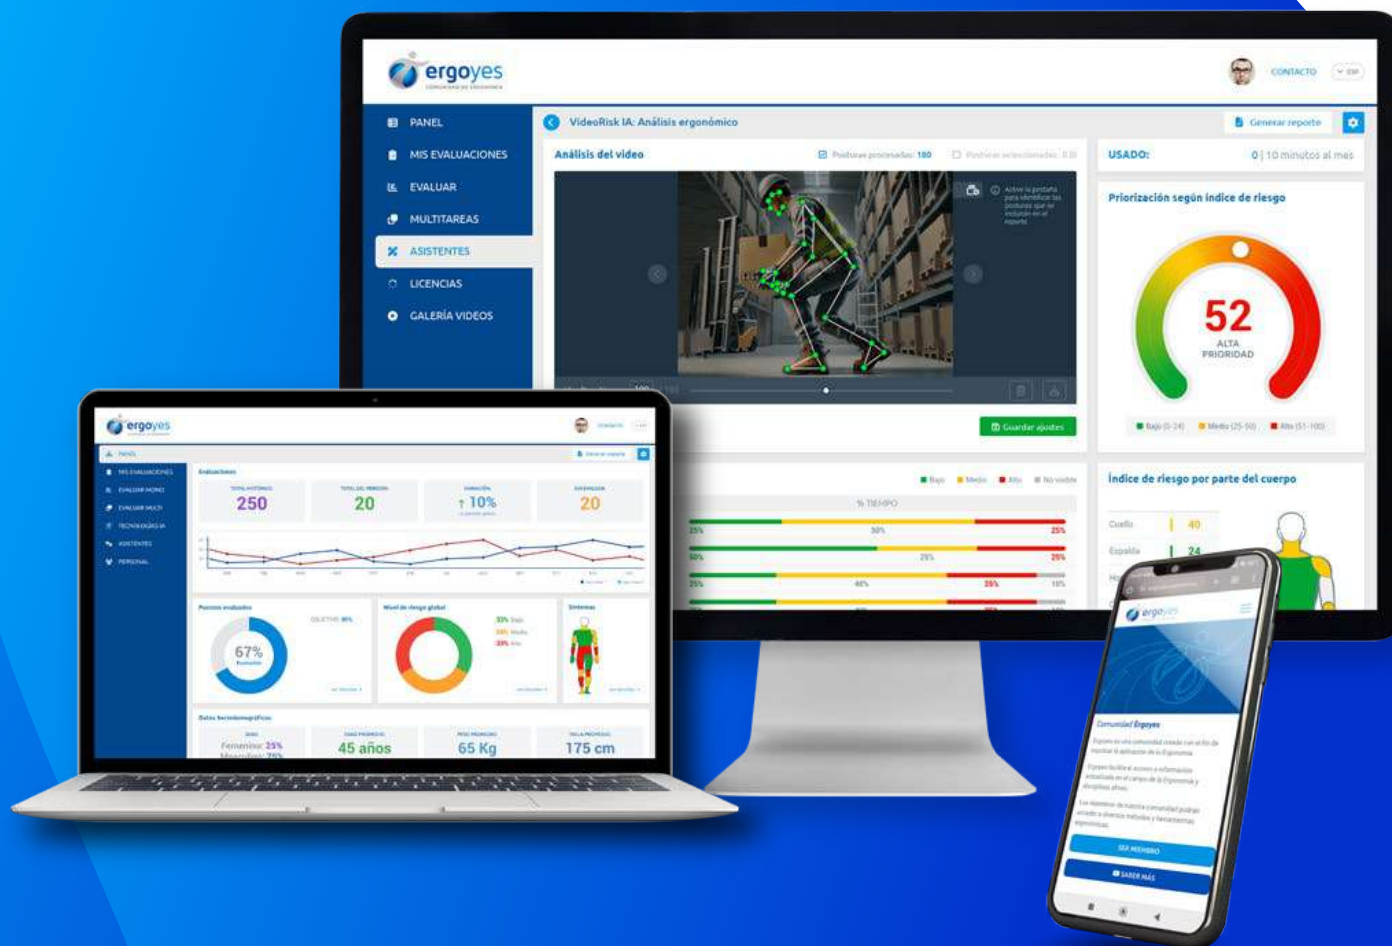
ergoyes
COMUNIDAD DE ERGONOMÍA

CONTACTO ESP

PANEL
MIS EVALUACIONES
EVALUAR
MULTITAREAS
ASISTENTES
LICENCIAS
GALERÍA VIDEOS

VideoRisk IA: Análisis ergonómico
Generar reporte

Análisis del video
Posturas procesadas: 180
Posturas seleccionadas: 0
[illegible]

USADO:
0 | 10 minutos al mes

Priorización según índice de riesgo
52
ALTA PRIORIDAD
Bajo (0-24) Medio (25-50) Alto (51-100)

Guardar ajustes

Bajo Medio Alto No visible
% TIEMPO
25% 50% 25%
50% 25% 25%
25% 40% 25% 10%

Índice de riesgo por parte del cuerpo
Cuello 40
Espalda 24

ergoyes
CONTACTO
PANEL
MIS EVALUACIONES
EVALUAR MONO
EVALUAR MULTI
TECNOLOGÍAS IA
ASISTENTES
PERSONAL

Evaluaciones
TOTAL HISTÓRICO 250
TOTAL DEL PERIODO 20
VARIACIÓN ↑ 10%
RIESGO ALTO 20

Puestos evaluados
OBJETIVO: 80%
67%
Nivel de riesgo global
33% Bajo
33% Medio
33% Alto
Síntomas

Datos Sociodemográficos
SEXO Femenino: 25% Masculino: 75%
EDAD PROMEDIO 45 años
PESO PROMEDIO 65 Kg
TALLA PROMEDIO 175 cm

ergoyes
Comunidad Ergoyes
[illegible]
SER MIEMBRO
SABER MÁS